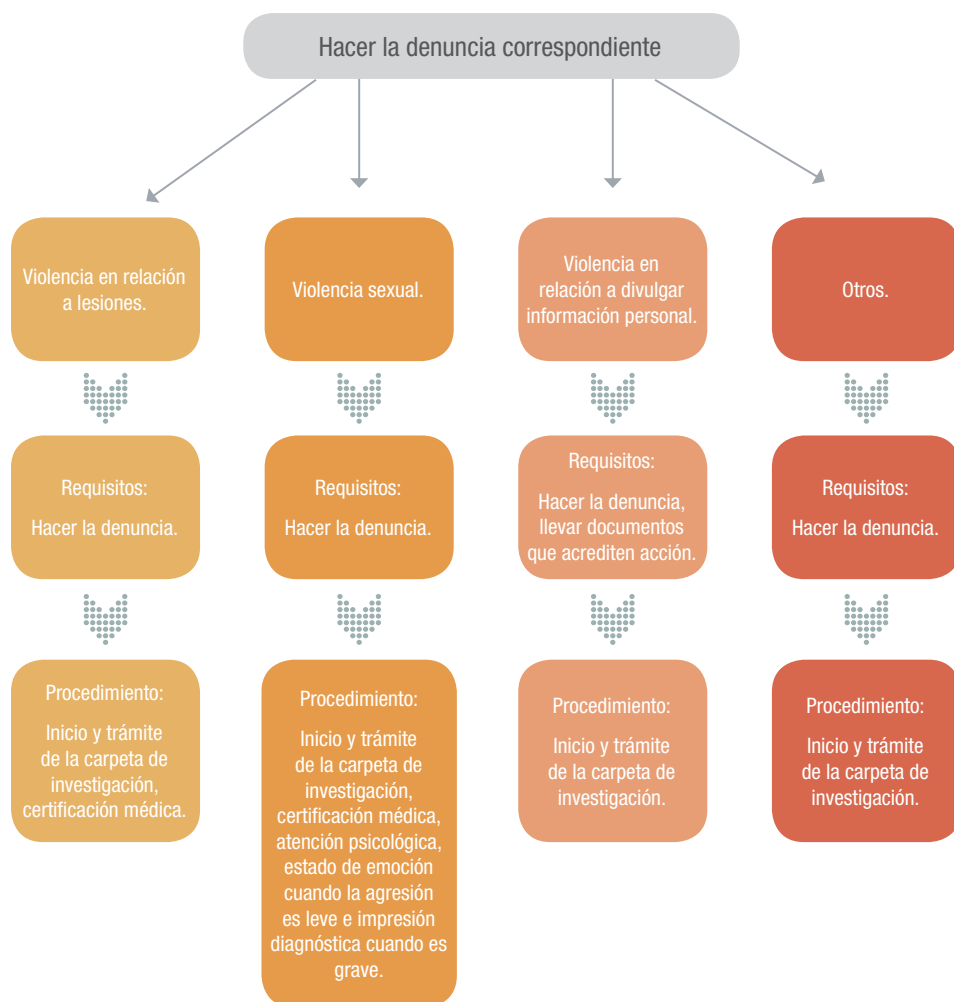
Hacer la denuncia correspondiente

Violencia en relación a lesiones.

Requisitos:

Hacer la denuncia.

Procedimiento:

Inicio y trámite de la carpeta de investigación, certificación médica.

Violencia sexual.

Requisitos:

Hacer la denuncia.

Procedimiento:

Inicio y trámite de la carpeta de investigación, certificación médica, atención psicológica, estado de emoción cuando la agresión es leve e impresión diagnóstica cuando es grave.

Violencia en relación a divulgar información personal.

Requisitos:

Hacer la denuncia, llevar documentos que acrediten acción.

Procedimiento:

Inicio y trámite de la carpeta de investigación.

Otros.

Requisitos:

Hacer la denuncia.

Procedimiento:

Inicio y trámite de la carpeta de investigación.